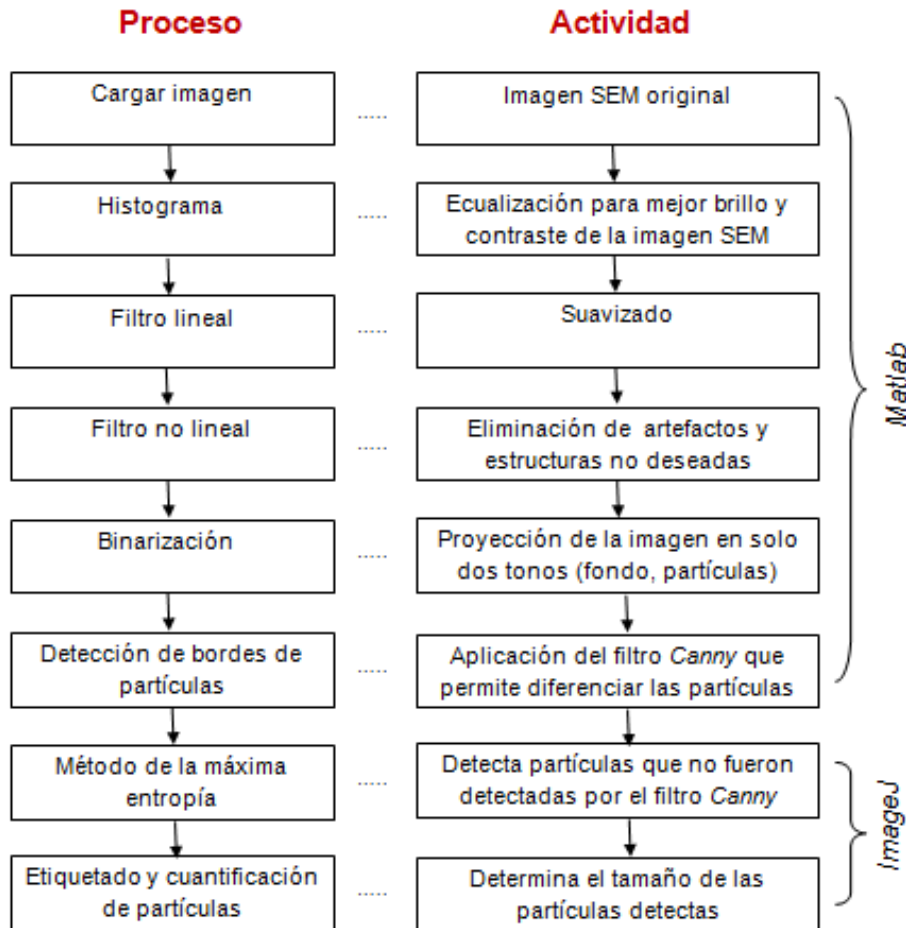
Proceso

Actividad

Cargar imagen

Imagen SEM original

Histograma

Ecualización para mejor brillo y contraste de la imagen SEM

Filtro lineal

Suavizado

Filtro no lineal

Eliminación de artefactos y estructuras no deseadas

Binarización

Proyección de la imagen en solo dos tonos (fondo, partículas)

Detección de bordes de partículas

Aplicación del filtro Canny que permite diferenciar las partículas

Matlab

Método de la máxima entropía

Detecta partículas que no fueron detectadas por el filtro Canny

Etiquetado y cuantificación de partículas

Determina el tamaño de las partículas detectas

ImageJ